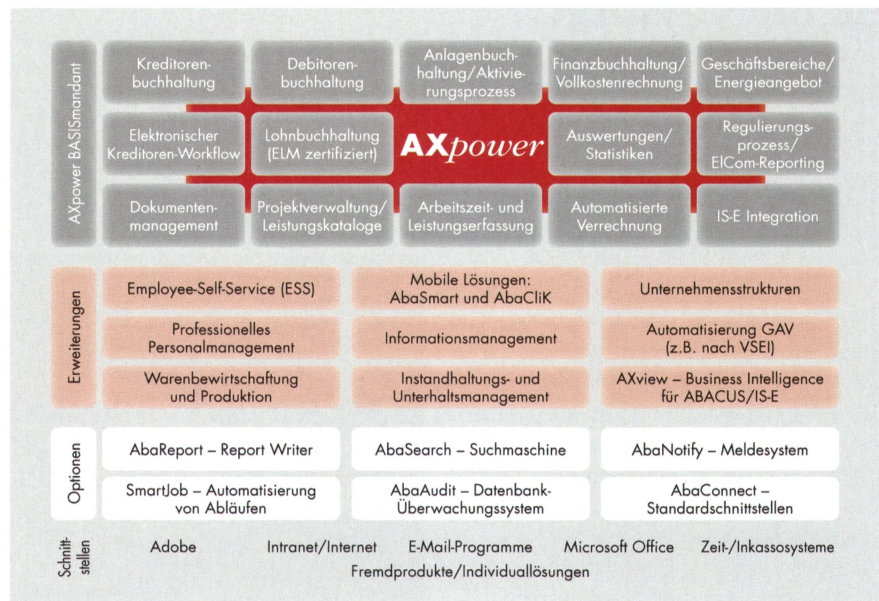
AXpower BASISmandant

Kreditorenbuchhaltung

Debitorenbuchhaltung

Anlagenbuchhaltung/Aktivierungsprozess

Finanzbuchhaltung/ Vollkostenrechnung

Geschäftsbereiche/ Energieangebot

Elektronischer Kreditoren-Workflow

Lohnbuchhaltung (ELM zertifiziert)

AXpower

Auswertungen/ Statistiken

Regulierungsprozess/ ElCom-Reporting

Dokumentenmanagement

Projektverwaltung/ Leistungskataloge

Arbeitszeit- und Leistungserfassung

Automatisierte Verrechnung

IS-E Integration

Erweiterungen

Employee-Self-Service (ESS)

Mobile Lösungen: AbaSmart und AbaCliK

Unternehmensstrukturen

Professionelles Personalmanagement

Informationsmanagement

Automatisierung GAV (z.B. nach VSEI)

Warenbewirtschaftung und Produktion

Instandhaltungs- und Unterhaltsmanagement

AXview – Business Intelligence für ABACUS/IS-E

Optionen

AbaReport – Report Writer

AbaSearch – Suchmaschine

AbaNotify – Meldesystem

SmartJob – Automatisierung von Abläufen

AbaAudit – Datenbank-Überwachungssystem

AbaConnect – Standardschnittstellen

Schnittstellen

Adobe

Intranet/Internet

E-Mail-Programme

Microsoft Office

Zeit-/Inkassosysteme

Fremdprodukte/Individuallösungen